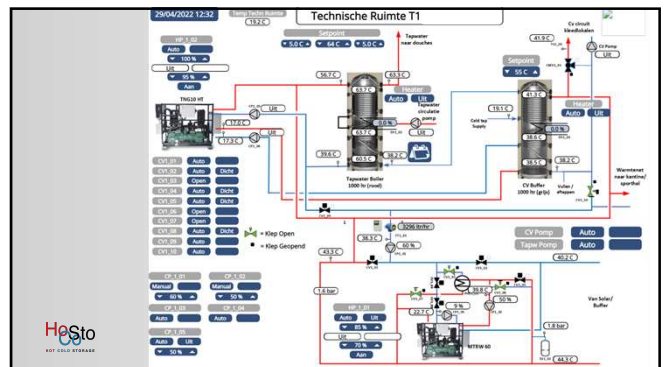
29/04/2022 12:32
Temp Techn Ruimte
19.2 C
Technische Ruimte T1
Cv circuit bboslokalen
41.9 C
CV Pomp
Uit
Setpoint
5.0 C
64 C
5.0 C
Tapwater naar douches
HP_1_02
Auto
100 %
Uit
95 %
Aan
56.7 C
63.5 C
Heater
Auto
Uit
Tapwater circulatie pomp
0.0 %
Uit
Setpoint
55 C
41.3 C
Heater
Auto
Uit
19.1 C
Cold tap supply
TNG10 HT
Uit
17.2 C
17.3 C
39.6 C
60.5 C
38.2 C
Tapwater Boiler 1000 ltr (rvsol)
38.6 C
0.0 %
38.5 C
CV Buffer 1000 ltr (gr/ps)
38.2 C
Warmtenet naar kantine/ sporthal
Solar/ ePappen
CV1_01 Auto Dicht
CV1_02 Auto Dicht
CV1_03 Open
CV1_04 Auto Dicht
CV1_05 Auto Dicht
CV1_06 Open
CV1_07 Open
CV1_08 Auto Dicht
CV1_09 Auto
CV1_10 Auto Dicht
= Klep Open
= Klep Geopend
3296 ltr/hr
38.2 C
60 %
43.3 C
CV Pomp Auto
Tapw Pomp Auto
40.2 C
1.6 bar
CP_1_01
Manual
60 %
CP_1_02
Manual
50 %
CP_1_03
Auto
CP_1_04
Auto
CP_1_05
Auto Uit
50 %
HP_1_01
Auto Uit
85 %
Uit
0.0 %
Aan
22.7 C
9 %
50 %
39.8 C
Van Solar/ Buffer
1.8 bar
MTRW 60
64.3 C
HeSto
HOT COLD STORAGE